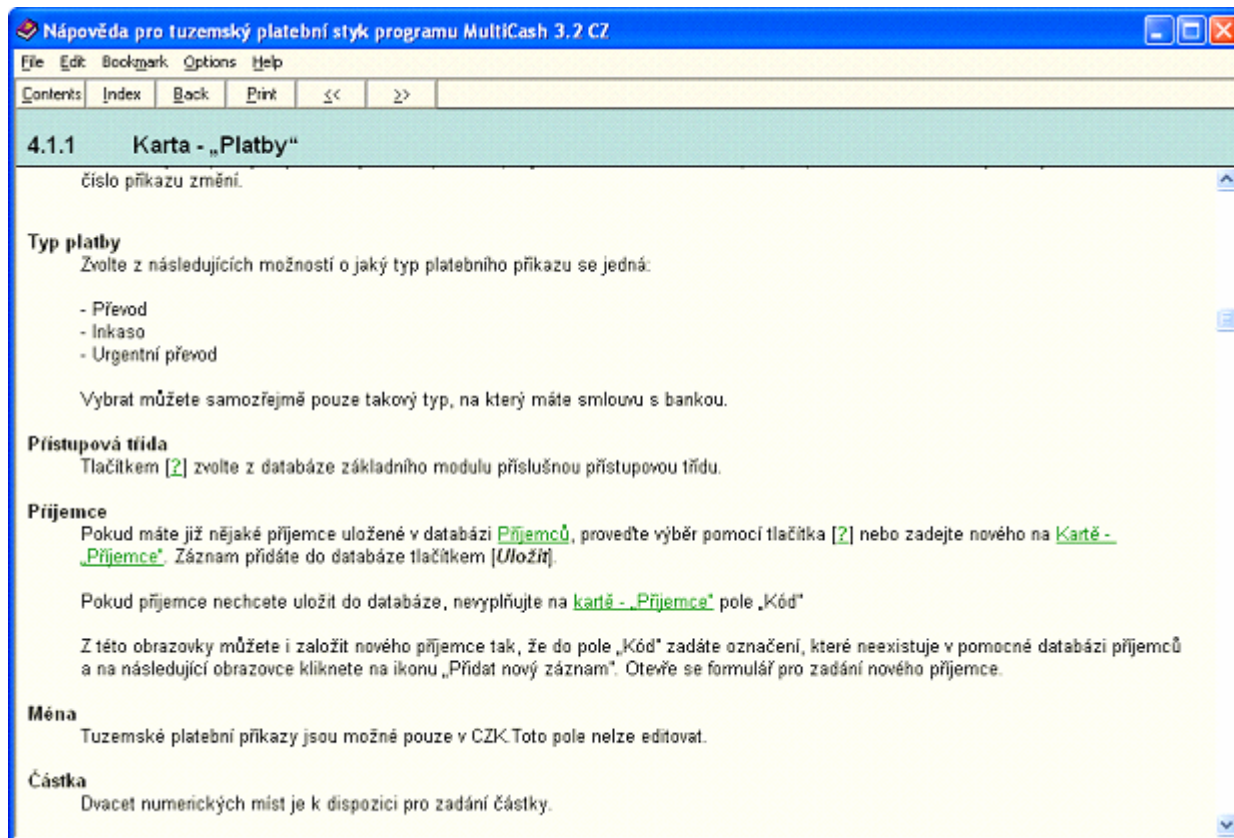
Nápověda pro tuzemský platební styk programu MultiCash 3.2 CZ

File Edit Bookmark Options Help

Contents Index Back Print << >>

4.1.1 Karta - „Platby"

číslo příkazu změní.

Typ platby
Zvolte z následujících možností o jaký typ platebního příkazu se jedná:

- Převod
- Inkaso
- Urgentní převod

Vybrat můžete samozřejmě pouze takový typ, na který máte smlouvu s bankou.

Přístupová třída
Tlačítkem [?] zvolte z databáze základního modulu příslušnou přístupovou třídu.

Příjemce
Pokud máte již nějaké příjemce uložené v databázi Příjemců, proveďte výběr pomocí tlačítka [?] nebo zadejte nového na Kartě - „Příjemce". Záznam přidáte do databáze tlačítkem [Uložit].

Pokud příjemce nechcete uložit do databáze, nevyplňujte na kartě - „Příjemce" pole „Kód"

Z této obrazovky můžete i založit nového příjemce tak, že do pole „Kód" zadáte označení, které neexistuje v pomocné databázi příjemců a na následující obrazovce kliknete na ikonu „Přidat nový záznam". Otevře se formulář pro zadání nového příjemce.

Měna
Tuzemské platební příkazy jsou možné pouze v CZK.Toto pole nelze editovat.

Částka
Dvacet numerických míst je k dispozici pro zadání částky.